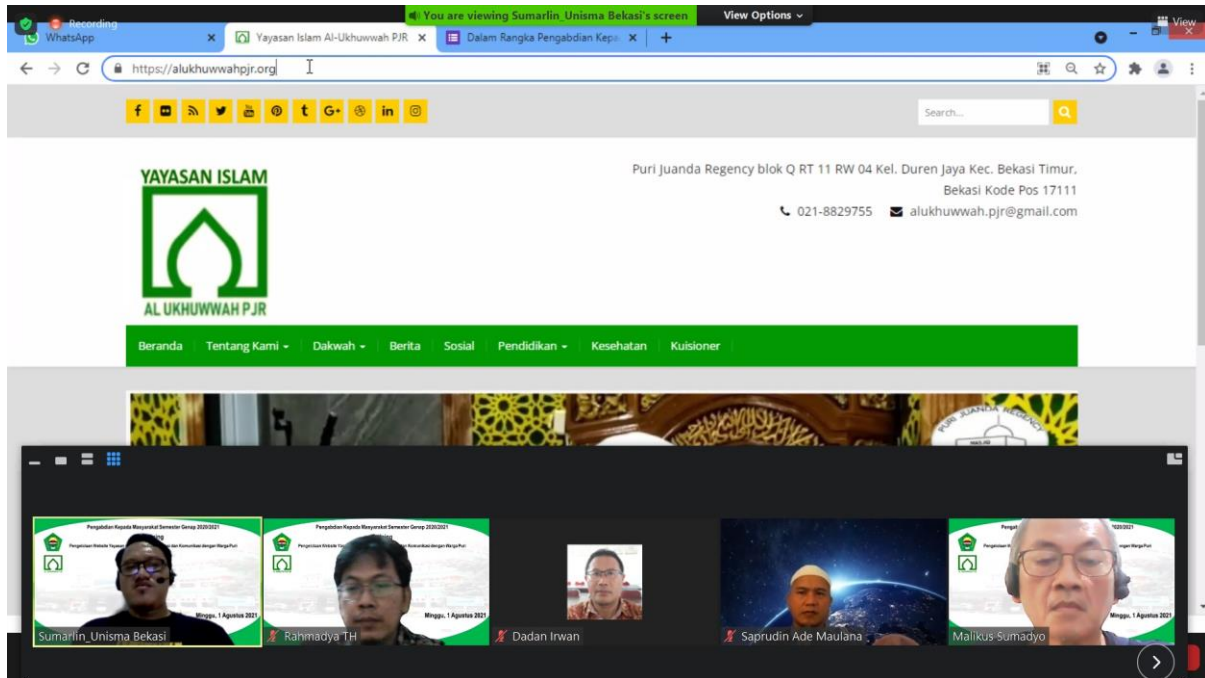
Recording
You are viewing Sumarlin_Unisma Bekasi's screen
View Options
View
WhatsApp
Yayasan Islam Al-Ukhuwwah PJR
Dalam Rangka Pengabdian Kepa
https://alukhuwwahpjr.org

Search...

YAYASAN ISLAM
AL UKHUWWAH PJR

Puri Juanda Regency blok Q RT 11 RW 04 Kel. Duren Jaya Kec. Bekasi Timur, Bekasi Kode Pos 17111
021-8829755 alukhuwwah.pjr@gmail.com

Beranda Tentang Kami Dakwah Berita Sosial Pendidikan Kesehatan Kuisioner

Pengabdian Kepada Masyarakat Semester Genap 2020/2021
Minggu, 1 Agustus 2021
Sumarlin_Unisma Bekasi
Pengabdian Kepada Masyarakat Semester Genap 2020/2021
Minggu, 1 Agustus 2021
Rahmadya TH
Dadan Irwan
Saprudin Ade Maulana
Minggu, 1 Agustus 2021
Malikus Sumadyo